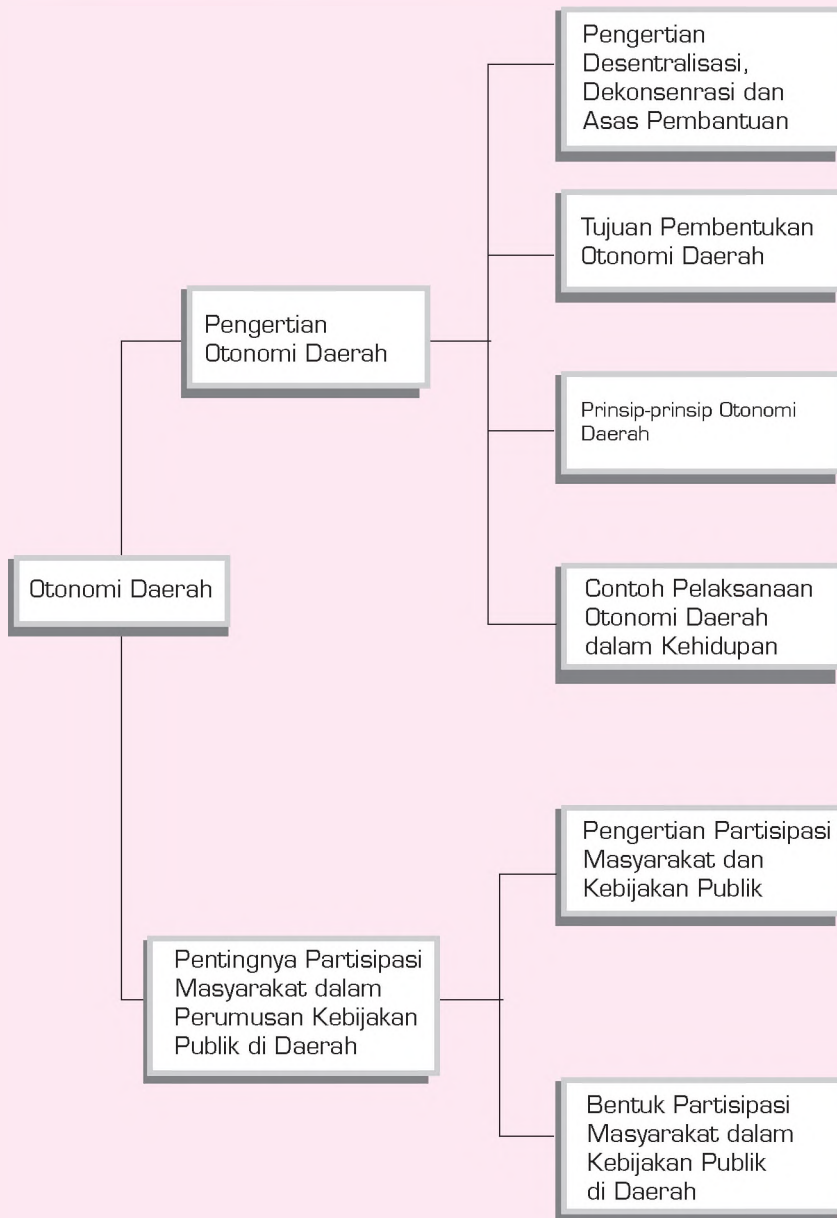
Otonomi Daerah

Pengertian Otonomi Daerah

Pengertian Desentralisasi, Dekonsenrasi dan Asas Pembantuan

Tujuan Pembentukan Otonomi Daerah

Prinsip-prinsip Otonomi Daerah

Contoh Pelaksanaan Otonomi Daerah dalam Kehidupan

Pentingnya Partisipasi Masyarakat dalam Perumusan Kebijakan Publik di Daerah

Pengertian Partisipasi Masyarakat dan Kebijakan Publik

Bentuk Partisipasi Masyarakat dalam Kebijakan Publik di Daerah